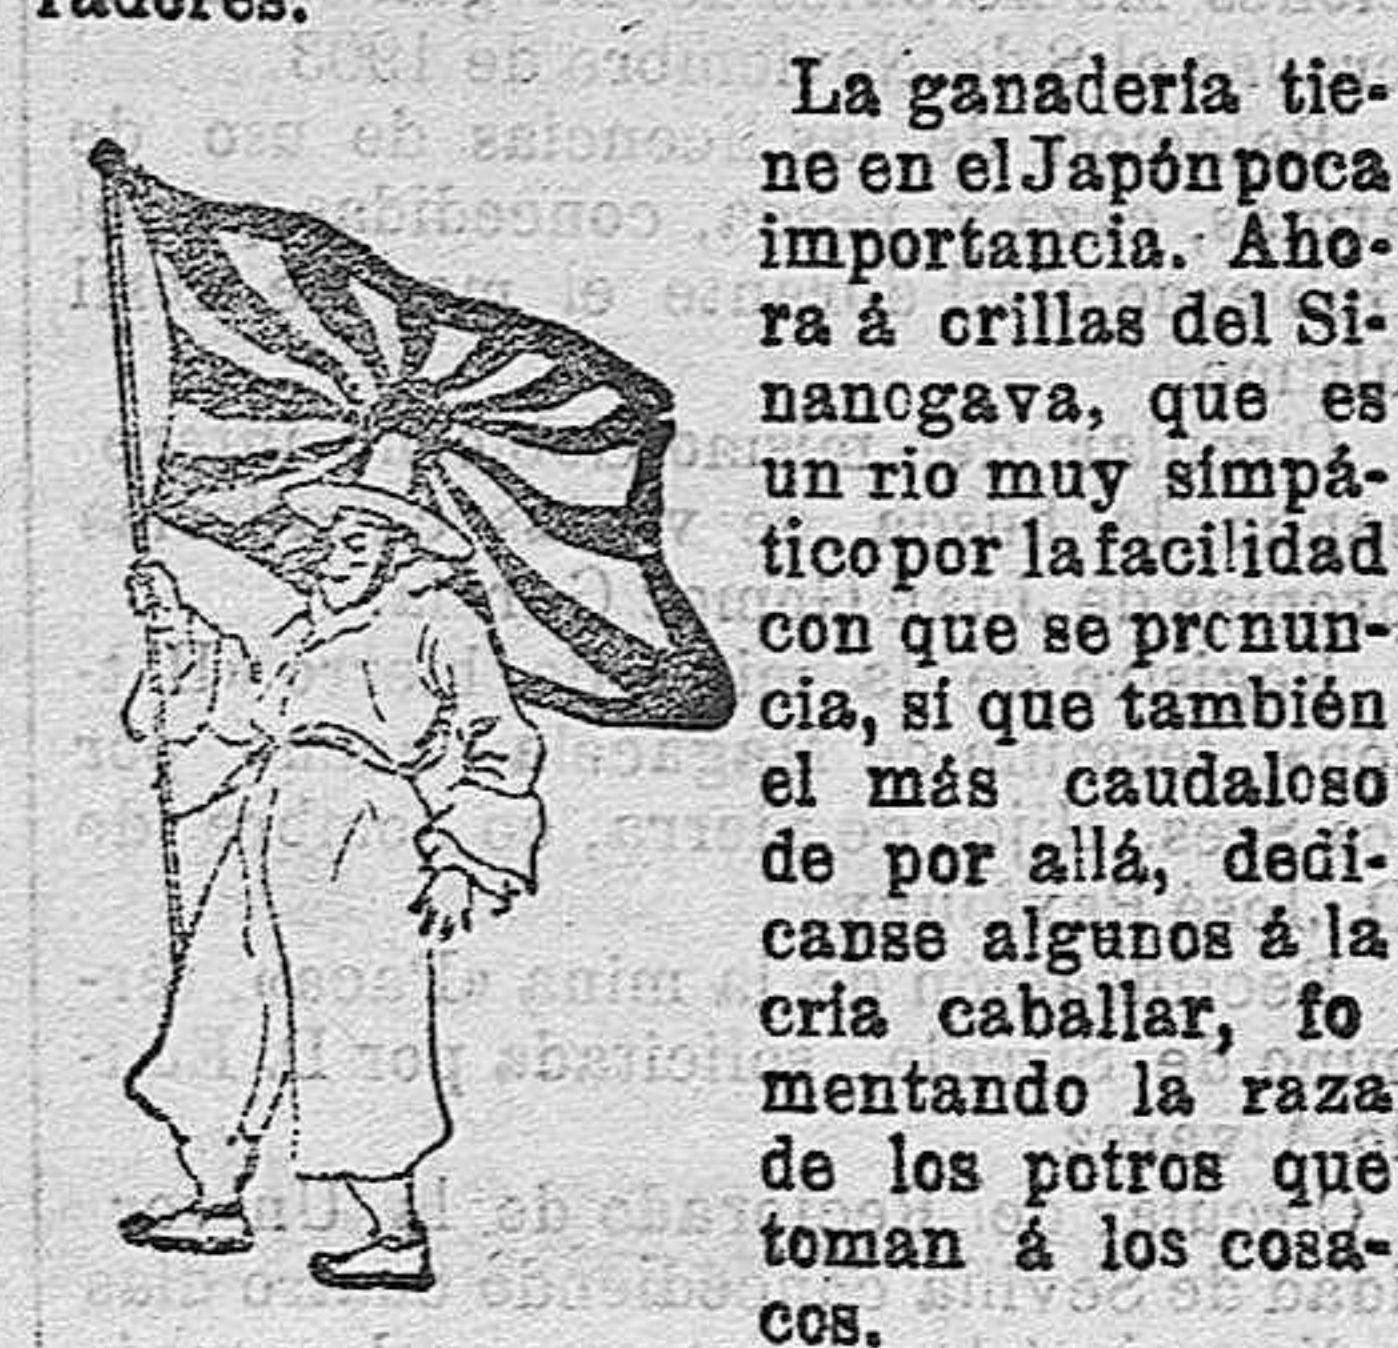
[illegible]radores.

La ganadería tiene en el Japón poca importancia. Ahora á crillas del Sinancgava, que es un rio muy símpático por la facilidad con que se prcnuncia, sí que también el más caudaloso de por allá, dedicanse algunos á la cría caballar, fo mentando la raza de los potros que toman á los cosacos.